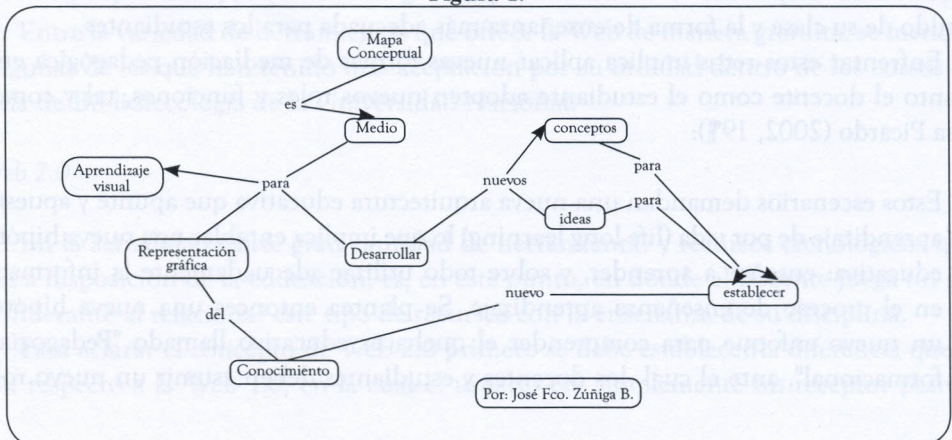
Figura 1.

Mapa Conceptual

es

Medio

para

Aprendizaje visual

Representación gráfica

Desarrollar

nuevos

conceptos

ideas

para

para

establecer

nuevo

del

Conocimiento

Por: José Fco. Zúñiga B.